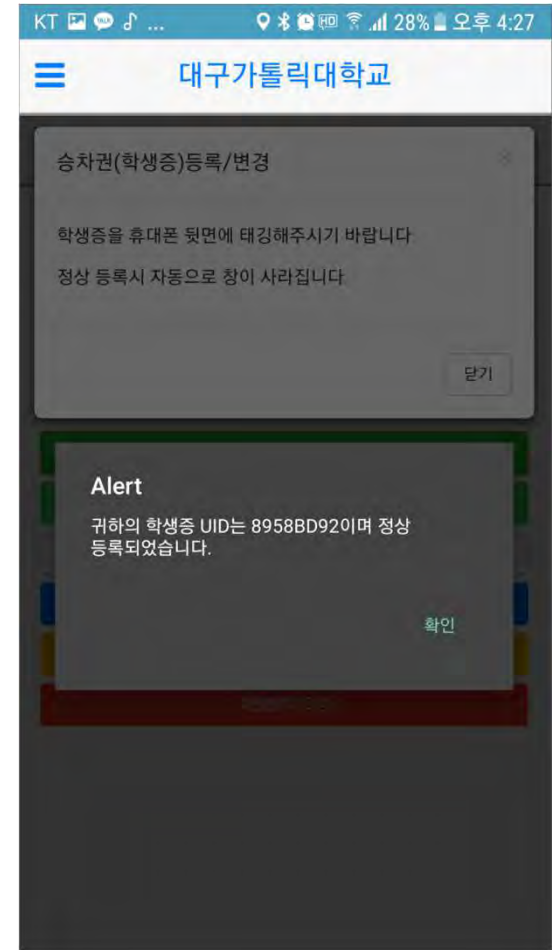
KT ... 28% 오후 4:27

대구가톨릭대학교

승차권(학생증)등록/변경

학생증을 휴대폰 뒷면에 태깅해주시기 바랍니다

정상 등록시 자동으로 창이 사라집니다

닫기

Alert

귀하의 학생증 UID는 8958BD92이며 정상 등록되었습니다.

확인